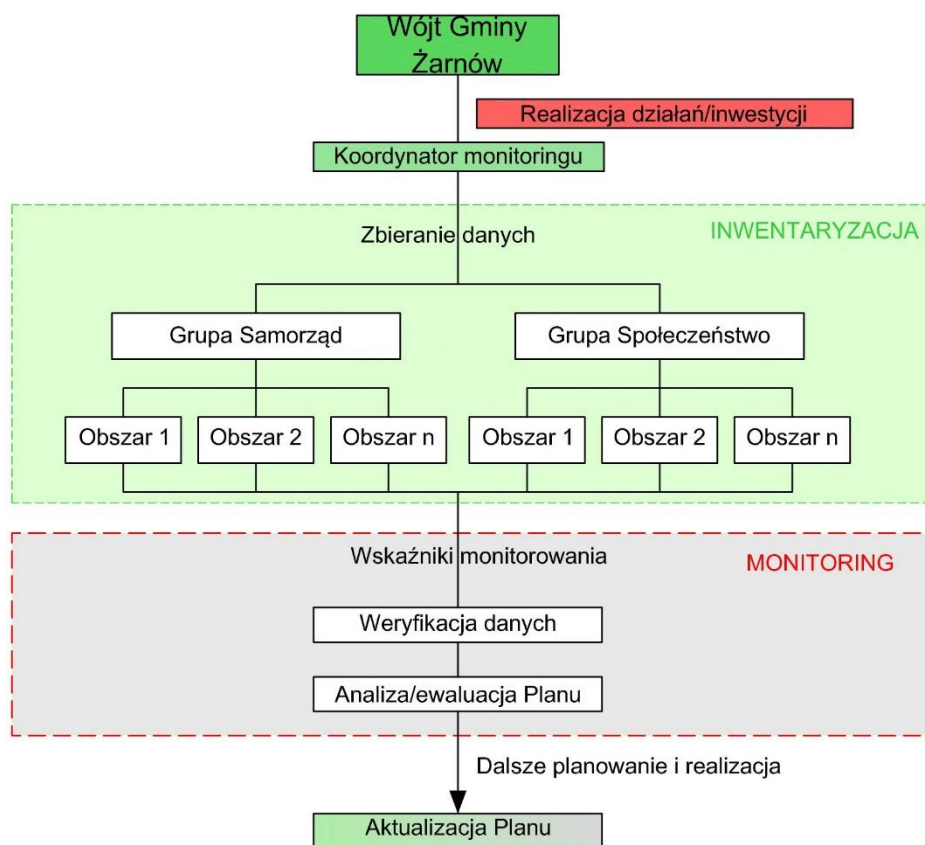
Wójt Gminy Żarnów

Realizacja działań/inwestycji

Koordynator monitoringu

Zbieranie danych

INWENTARYZACJA

Grupa Samorząd

Grupa Społeczeństwo

Obszar 1

Obszar 2

Obszar n

Obszar 1

Obszar 2

Obszar n

Wskaźniki monitorowania

MONITORING

Weryfikacja danych

Analiza/ewaluacja Planu

Dalsze planowanie i realizacja

Aktualizacja Planu